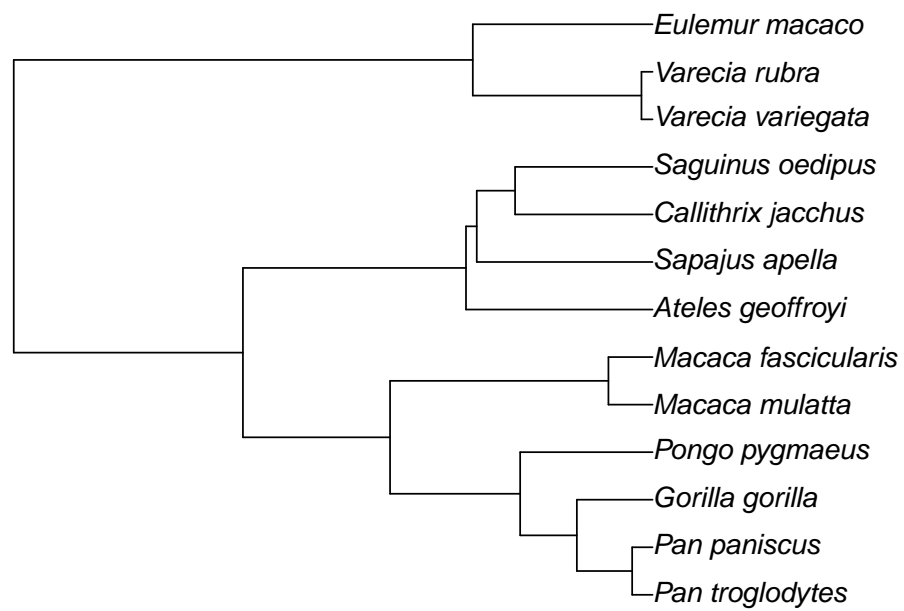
Eulemur macaco
Varecia rubra
Varecia variegata
Saguinus oedipus
Callithrix jacchus
Sapajus apella
Ateles geoffroyi
Macaca fascicularis
Macaca mulatta
Pongo pygmaeus
Gorilla gorilla
Pan paniscus
Pan troglodytes